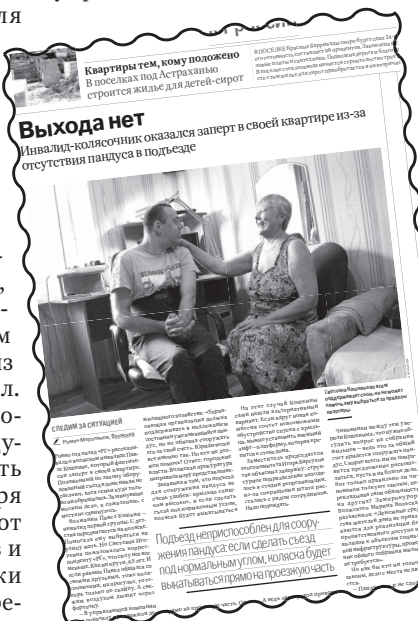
ля

Квартиры тем, кому положено
В поселках под Астраханью строится жилье для детей-сирот

Выхода нет
Инвалид-колясочник оказался заперт в своей квартире из-за отсутствия пандуса в подъезде

СЛЕДИМ ЗА СИТУАЦИЕЙ

Роман Марушкин, Волжский

Подъезд неприспособлен для сооружения пандуса: если сделать съезд под нормальным углом, коляска будет выкатываться прямо на проезжую часть

Светлана Кашникова всегда поддерживает сына, но не может помочь ему выбраться за пределы квартиры

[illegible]